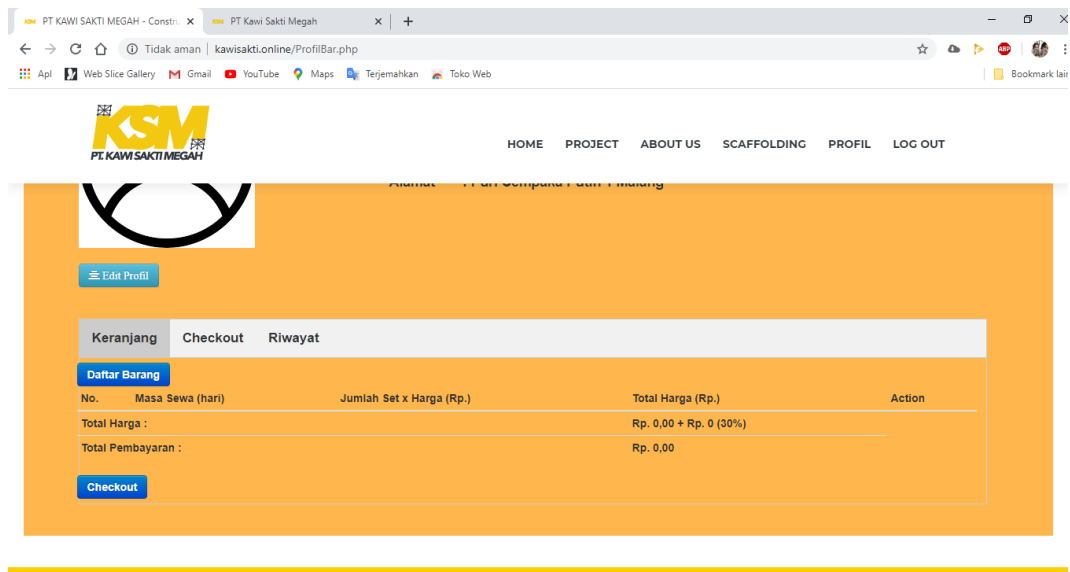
PT KAWI SAKTI MEGAH - Constr ×
PT Kawi Sakti Megah ×
+

Tidak aman | kawisakti.online/ProfilBar.php

Apl   Web Slice Gallery   Gmail   YouTube   Maps   Terjemahkan   Toko Web   Bookmark lain

KSM
PT. KAWI SAKTI MEGAH

HOME   PROJECT   ABOUT US   SCAFFOLDING   PROFIL   LOG OUT

Alamat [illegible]

Edit Profil

Keranjang   Checkout   Riwayat

Daftar Barang

| No. | Masa Sewa (hari) | Jumlah Set x Harga (Rp.) | Total Harga (Rp.) | Action |
|---|---|---|---|---|
| Total Harga : | | | Rp. 0,00 + Rp. 0 (30%) | |
| Total Pembayaran : | | | Rp. 0,00 | |

Checkout